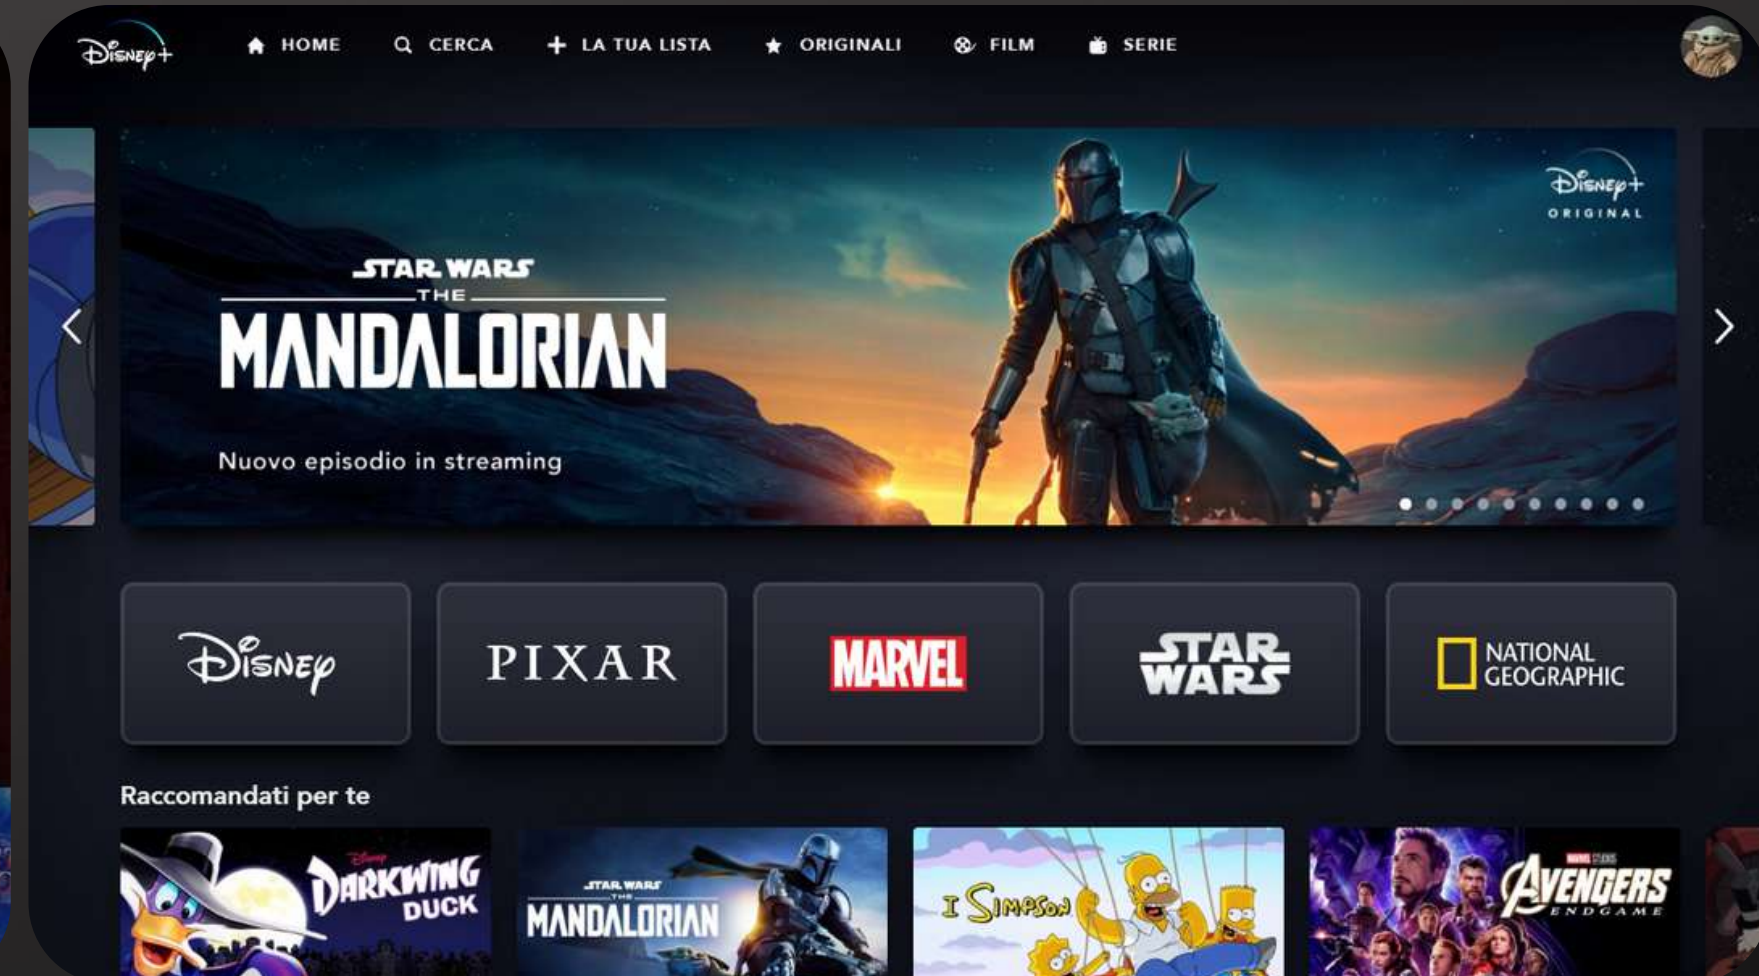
Disney+ HOME CERCA LA TUA LISTA ORIGINALI FILM SERIE

Disney+ ORIGINAL

STAR WARS
THE
MANDALORIAN

Nuovo episodio in streaming

Disney PIXAR MARVEL STAR WARS NATIONAL GEOGRAPHIC

Raccomandati per te

Disney DARKWING DUCK

STAR WARS THE MANDALORIAN

I Simpson

MARVEL STUDIOS AVENGERS ENDGAME